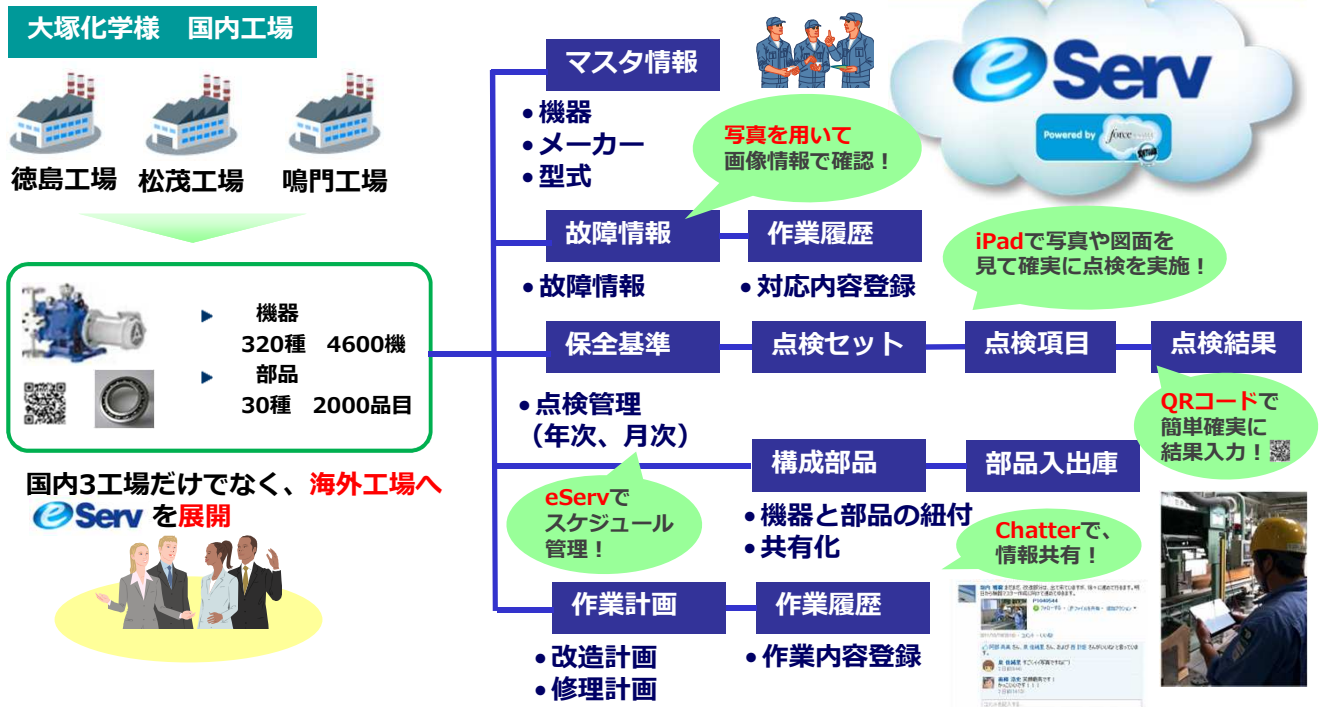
大塚化学様　国内工場

徳島工場　松茂工場　鳴門工場

機器
320種　4600機
部品
30種　2000品目

国内3工場だけでなく、海外工場へ
eServ を展開

マスタ情報
•機器
•メーカー
•型式

写真を用いて
画像情報で確認！

eServ
Powered by force.com

故障情報
作業履歴
•故障情報
•対応内容登録

iPadで写真や図面を
見て確実に点検を実施！

保全基準
点検セット
点検項目
点検結果

•点検管理
（年次、月次）

QRコードで
簡単確実に
結果入力！

構成部品
部品入出庫

eServで
スケジュール
管理！

•機器と部品の紐付
•共有化

Chatterで、
情報共有！

作業計画
作業履歴
•改造計画
•修理計画
•作業内容登録